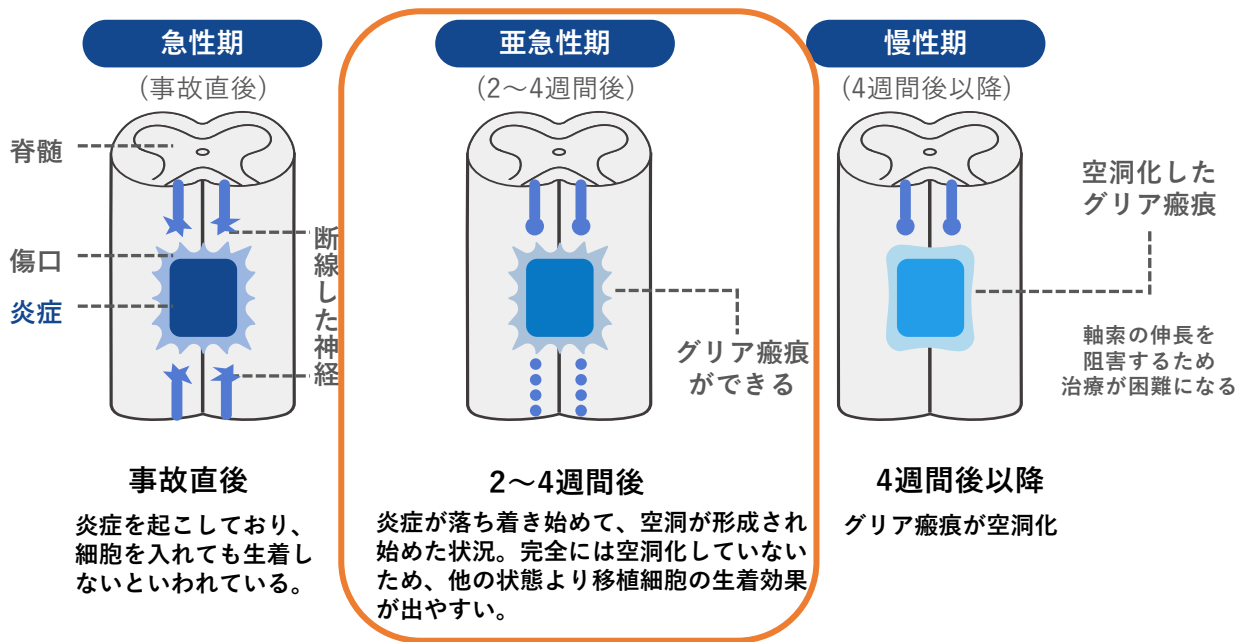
急性期
（事故直後）

脊髄
傷口
炎症
断線した神経

事故直後
炎症を起こしており、細胞を入れても生着しないといわれている。

亜急性期
（2〜4週間後）

グリア瘢痕ができる

2〜4週間後
炎症が落ち着き始めて、空洞が形成され始めた状況。完全には空洞化していないため、他の状態より移植細胞の生着効果が出やすい。

慢性期
（4週間後以降）

空洞化したグリア瘢痕

軸索の伸長を阻害するため治療が困難になる

4週間後以降
グリア瘢痕が空洞化